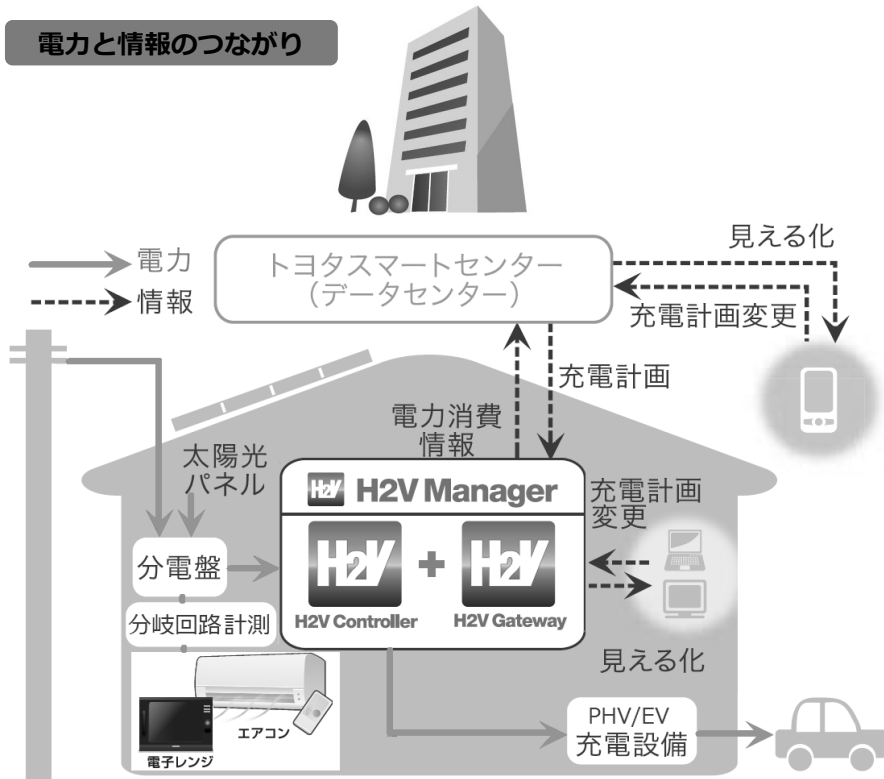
電力と情報のつながり

電力
情報

トヨタスマートセンター
（データセンター）

見える化

充電計画変更

充電計画

電力消費
情報

太陽光
パネル

H2V Manager

H2V

H2V Controller

+

H2V

H2V Gateway

充電計画
変更

見える化

分電盤

分岐回路計測

エアコン

電子レンジ

PHV/EV
充電設備